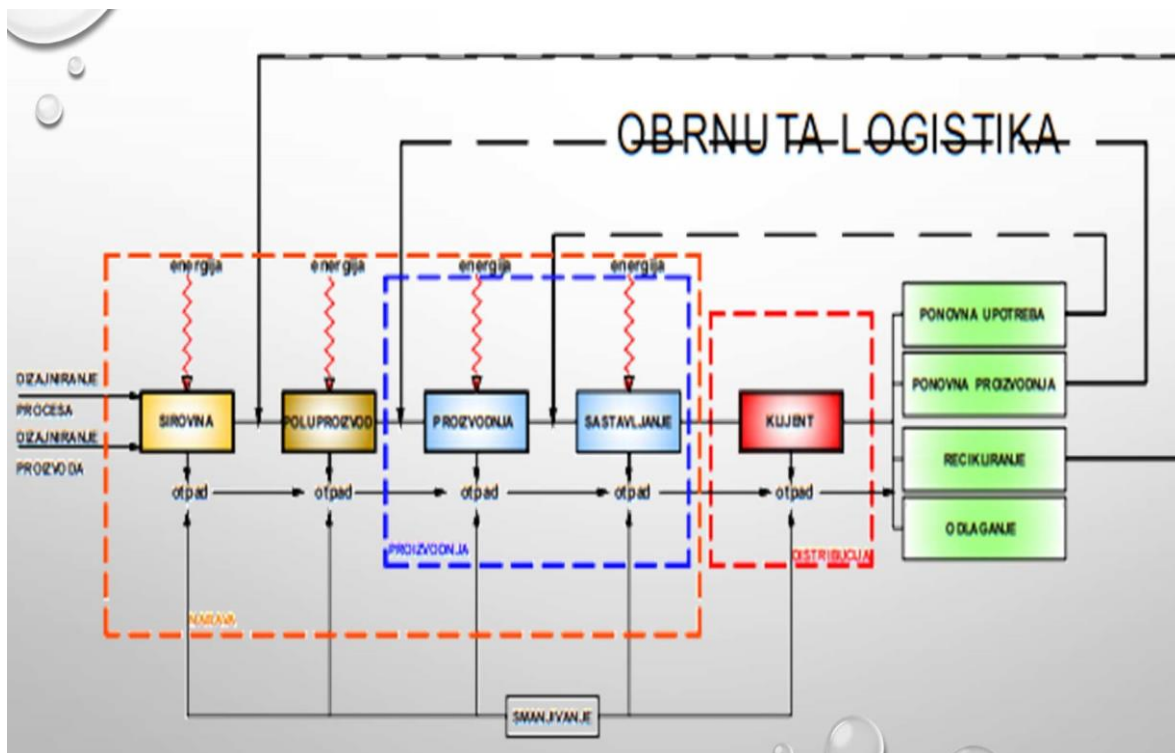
OBRNUTA LOGISTIKA

energija
energija
energija
energija

DIZAJNIRANJE PROCESA
DIZAJNIRANJE PROIZVODA

SIROVINA
POLUPROIZVOD
PROIZVODNJA
SASTAVLJANJE
KLIJENT

PONOVNA UPOTREBA
PONOVNA PROIZVODNJA
RECIKLIRANJE
ODLAGANJE

otpad
otpad
otpad
otpad
otpad

PROIZVODNJA
DISTRIBUCIJA
NABAVA

SMANJIVANJE